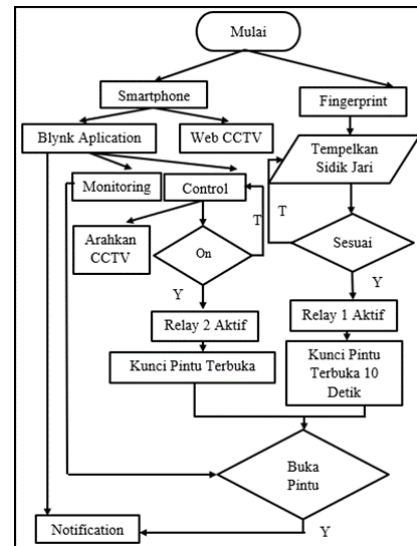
Mulai

Smartphone

Fingerprint

Blynk Aplication

Web CCTV

Tempelkan Sidik Jari

Monitoring

Control

T

Arahkan CCTV

On

T

Sesuai

Y

Y

Relay 2 Aktif

Relay 1 Aktif

Kunci Pintu Terbuka

Kunci Pintu Terbuka 10 Detik

Buka Pintu

Notification

Y